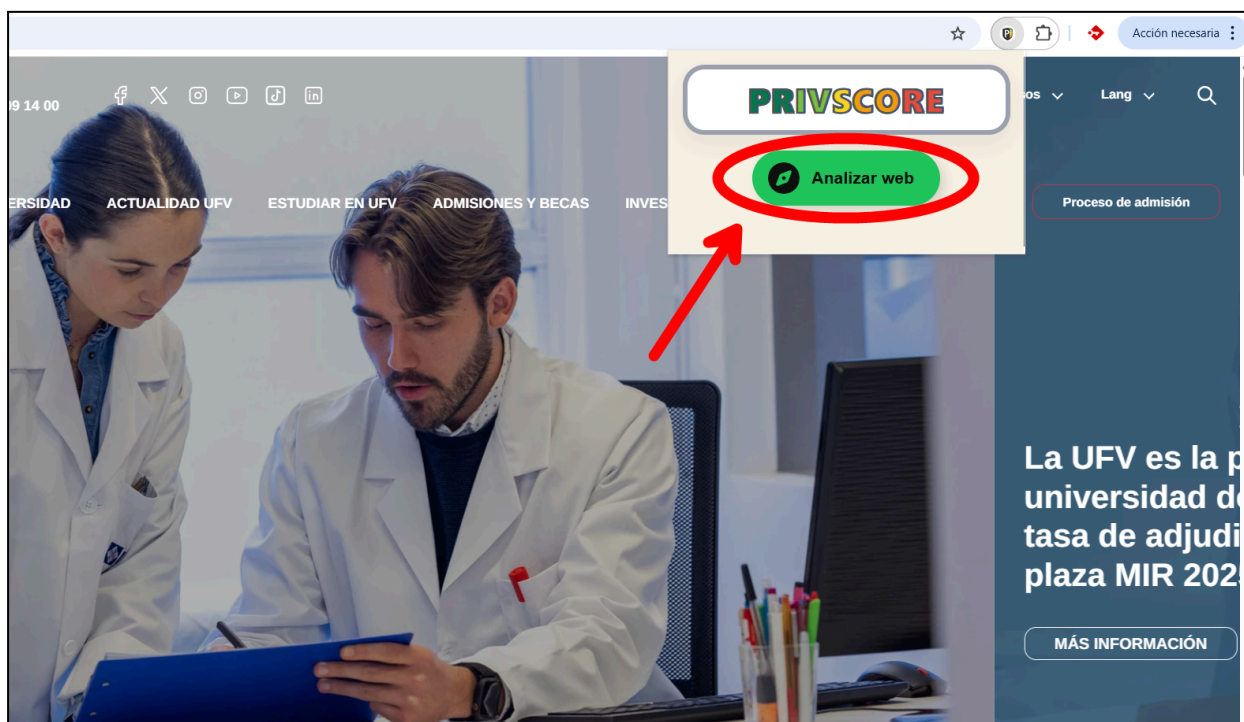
Acción necesaria

PRIVSCORE

Analizar web

09 14 00

os

Lang

ERSIDAD ACTUALIDAD UFV ESTUDIAR EN UFV ADMISIONES Y BECAS INVES

Proceso de admisión

La UFV es la p universidad de tasa de adjudi plaza MIR 2025

MÁS INFORMACIÓN